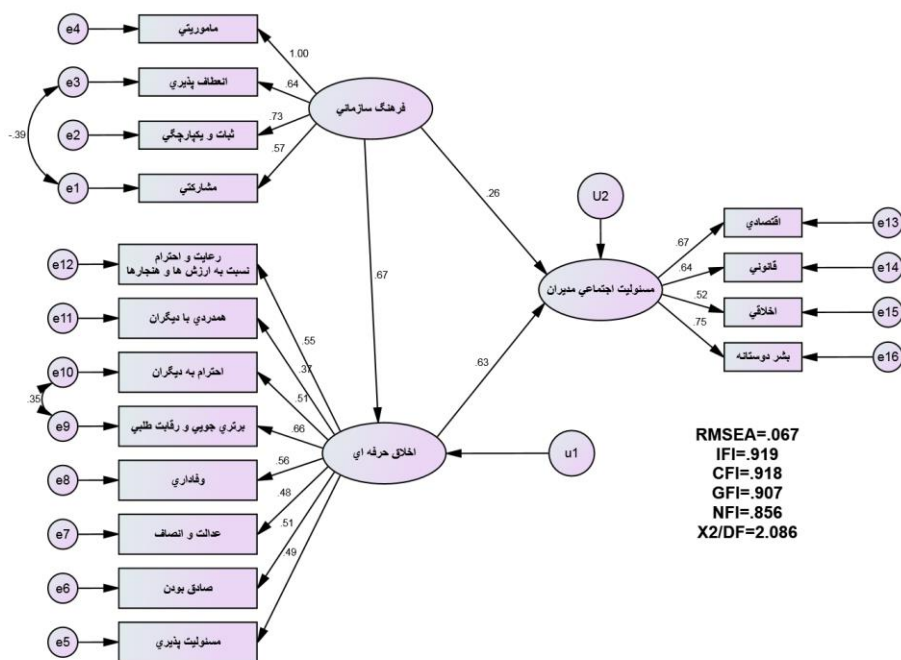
e4
ماموريتي
1.00
e3
انعطاف پذيري
.64
فرهنگ سازماني
e2
ثبات و يکپارچگي
.73
-.39
.57
e1
مشارکتي
.26
U2
e12
رعايت و احترام نسبت به ارزش ها و هنجارها
.67
اقتصادي
e13
.67
.64
قانوني
e14
مسئوليت اجتماعي مديران
.52
e11
همدردي با ديگران
اخلاقي
e15
.55
.75
.37
.63
بشر دوستانه
e16
e10
احترام به ديگران
.51
.35
e9
برتري جويي و رقابت طلبي
.66
اخلاق حرفه اي
u1
.56
e8
وفاداري
.48
e7
عدالت و انصاف
.51
.49
e6
صادق بودن
e5
مسئوليت پذيري
RMSEA=.067
IFI=.919
CFI=.918
GFI=.907
NFI=.856
X2/DF=2.086